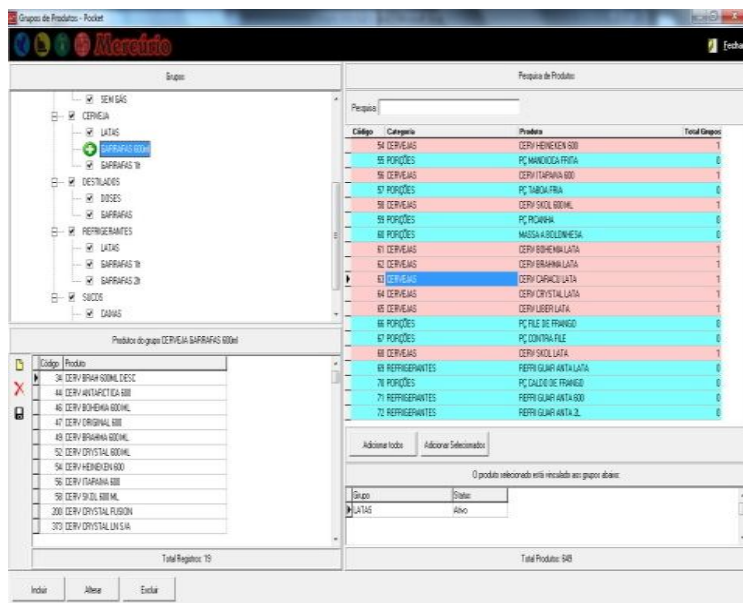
Grupos de Produtos - Pocket

Mercúrio

Fechar

Grupos

SEM GÁS
CERVEJA
LATAS
GARRAFAS 600ml
GARRAFAS 1lt
DESTILADOS
DOSES
GARRAFAS
REFRIGERANTES
LATAS
GARRAFAS 1lt
GARRAFAS 2lt
SUCOS
CAIXAS

Produtos do grupo CERVEJA GARRAFAS 600ml

| Código | Produto |
|---|---|
| 34 | CERV BRAH 600ML DESC |
| 44 | CERV ANTARCTICA 600 |
| 46 | CERV BOHEMIA 600ML |
| 47 | CERV ORIGINAL 600 |
| 49 | CERV BRAHMA 600ML |
| 52 | CERV CRYSTAL 600ML |
| 54 | CERV HEINEKEN 600 |
| 56 | CERV ITAIPAVA 600 |
| 58 | CERV SKOL 600 ML |
| 200 | CERV CRYSTAL FUSION |
| 373 | CERV CRYSTAL LN S/A |

Total Registros: 19

Pesquisa de Produtos

Pesquisa

| Código | Categoria | Produto | Total Grupos |
|---|---|---|---|
| 54 | CERVEJAS | CERV HEINEKEN 600 | 1 |
| 55 | PORÇÕES | PÇ MANDIOCA FRITA | 0 |
| 56 | CERVEJAS | CERV ITAIPAVA 600 | 1 |
| 57 | PORÇÕES | PÇ TABOA FRIA | 0 |
| 58 | CERVEJAS | CERV SKOL 600ML | 1 |
| 59 | PORÇÕES | PÇ PICANHA | 0 |
| 60 | PORÇÕES | MASSA A BOLONHESA | 0 |
| 61 | CERVEJAS | CERV BOHEMIA LATA | 1 |
| 62 | CERVEJAS | CERV BRAHMA LATA | 1 |
| 63 | CERVEJAS | CERV CARACU LATA | 1 |
| 64 | CERVEJAS | CERV CRYSTAL LATA | 1 |
| 65 | CERVEJAS | CERV LIBER LATA | 1 |
| 66 | PORÇÕES | PÇ FILE DE FRANGO | 0 |
| 67 | PORÇÕES | PÇ CONTRA FILE | 0 |
| 68 | CERVEJAS | CERV SKOL LATA | 1 |
| 69 | REFRIGERANTES | REFRI GUARANTA LATA | 0 |
| 70 | PORÇÕES | PÇ CALDO DE FRANGO | 0 |
| 71 | REFRIGERANTES | REFRI GUARANTA 600 | 0 |
| 72 | REFRIGERANTES | REFRI GUARANTA 2L | 0 |

Adicionar todos | Adicionar Selecionados

O produto selecionado está vinculado aos grupos abaixo:

| Grupo | Status |
|---|---|
| LATAS | Ativo |

Total Produtos: 649

Incluir | Alterar | Excluir